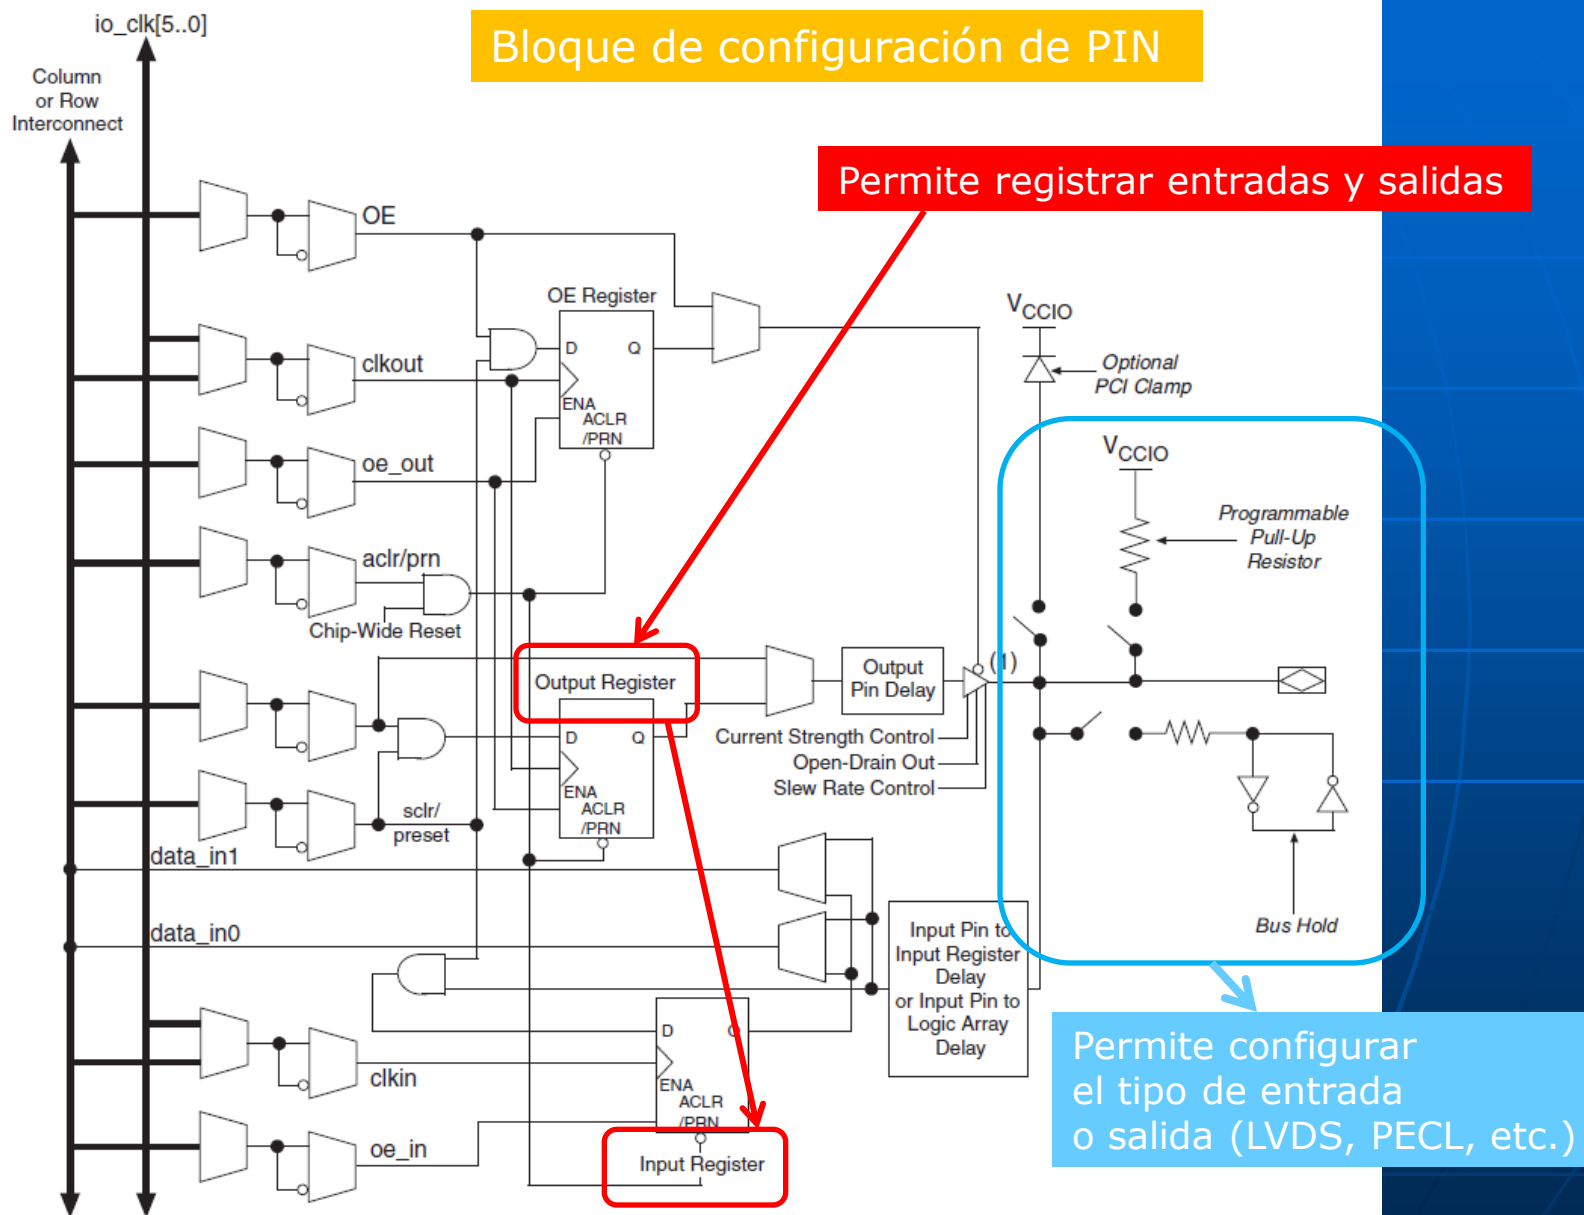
io_clk[5..0]

Column or Row Interconnect

Bloque de configuración de PIN

Permite registrar entradas y salidas

OE

OE Register

D Q

ENA ACLR /PRN

clkout

oe_out

aclr/prn

Chip-Wide Reset

$V_{CCIO}$

Optional PCI Clamp

$V_{CCIO}$

Programmable Pull-Up Resistor

Output Register

Output Pin Delay

(1)

D Q

ENA ACLR /PRN

Current Strength Control

Open-Drain Out

Slew Rate Control

sclr/ preset

data_in1

data_in0

Input Pin to Input Register Delay or Input Pin to Logic Array Delay

Bus Hold

D Q

ENA ACLR /PRN

clkin

oe_in

Input Register

Permite configurar el tipo de entrada o salida (LVDS, PECL, etc.)